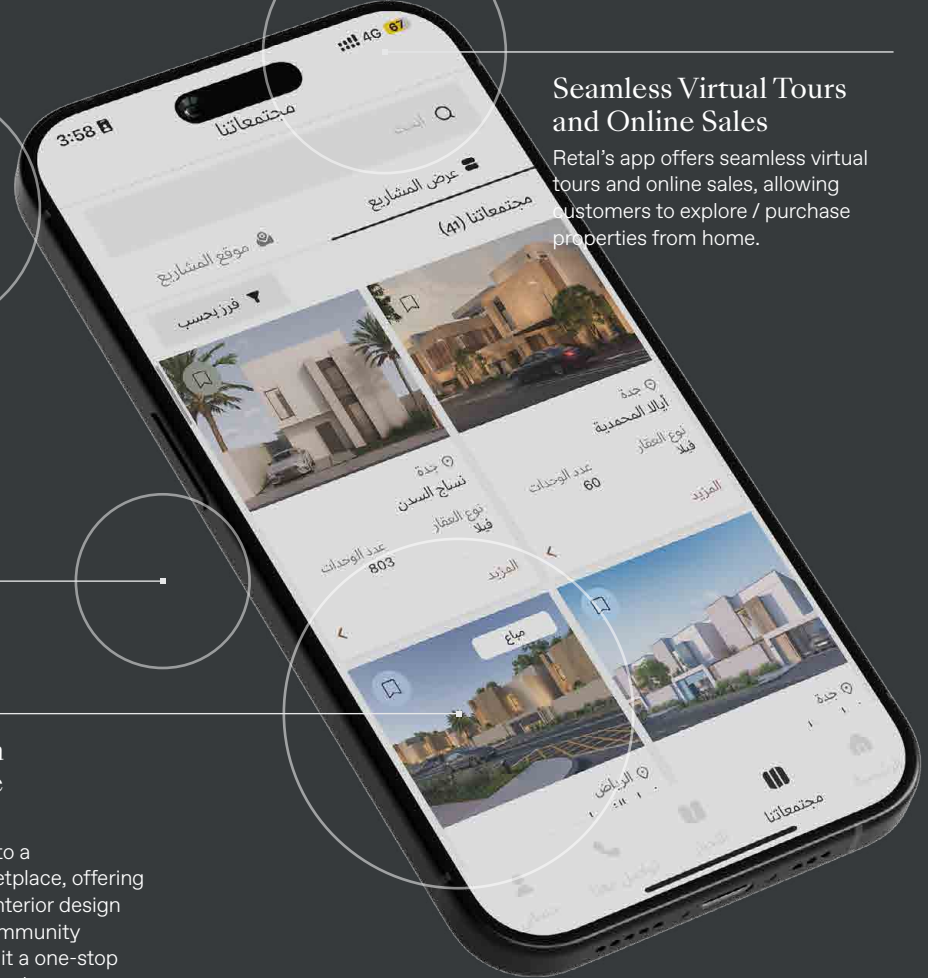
3:58

4G 67

مجتمعاتنا

ابحث

عرض المشاريع

مجتمعاتنا (41)

موقع المشاريع

فرز بحسب

جدة
أيالا المحمدية
نوع العقار
فيلا
عدد الوحدات
60
المزيد

جدة
نساج السدن
نوع العقار
فيلا
عدد الوحدات
803
المزيد

مباع

جدة

الرياض

مجتمعاتنا

Seamless Virtual Tours and Online Sales

Retal's app offers seamless virtual tours and online sales, allowing customers to explore / purchase properties from home.

n
c

to a
etplace, offering
nterior design
mmunity
it a one-stop